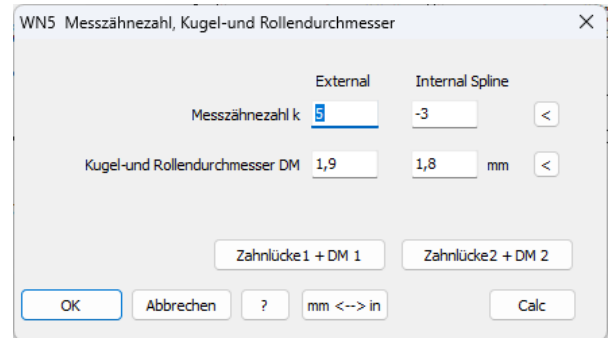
WN5 Messzähnezahl, Kugel-und Rollendurchmesser

×

External

Internal Spline

Messzähnezahl k

5

-3

<

Kugel-und Rollendurchmesser DM

1,9

1,8

mm

<

Zahnlücke1 + DM 1

Zahnlücke2 + DM 2

OK

Abbrechen

?

mm <--> in

Calc